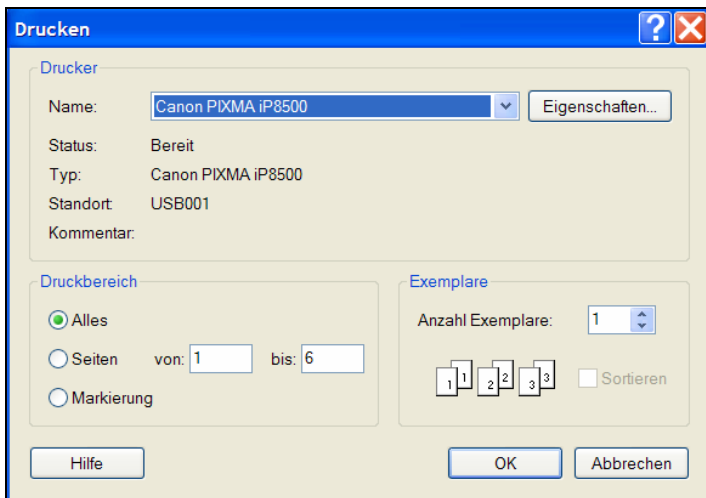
Drucken

Drucker

Name: Canon PIXMA iP8500 Eigenschaften...

Status: Bereit

Typ: Canon PIXMA iP8500

Standort: USB001

Kommentar:

Druckbereich

Alles

Seiten von: 1 bis: 6

Markierung

Exemplare

Anzahl Exemplare: 1

1 1 2 2 3 3

Sortieren

Hilfe

OK

Abbrechen